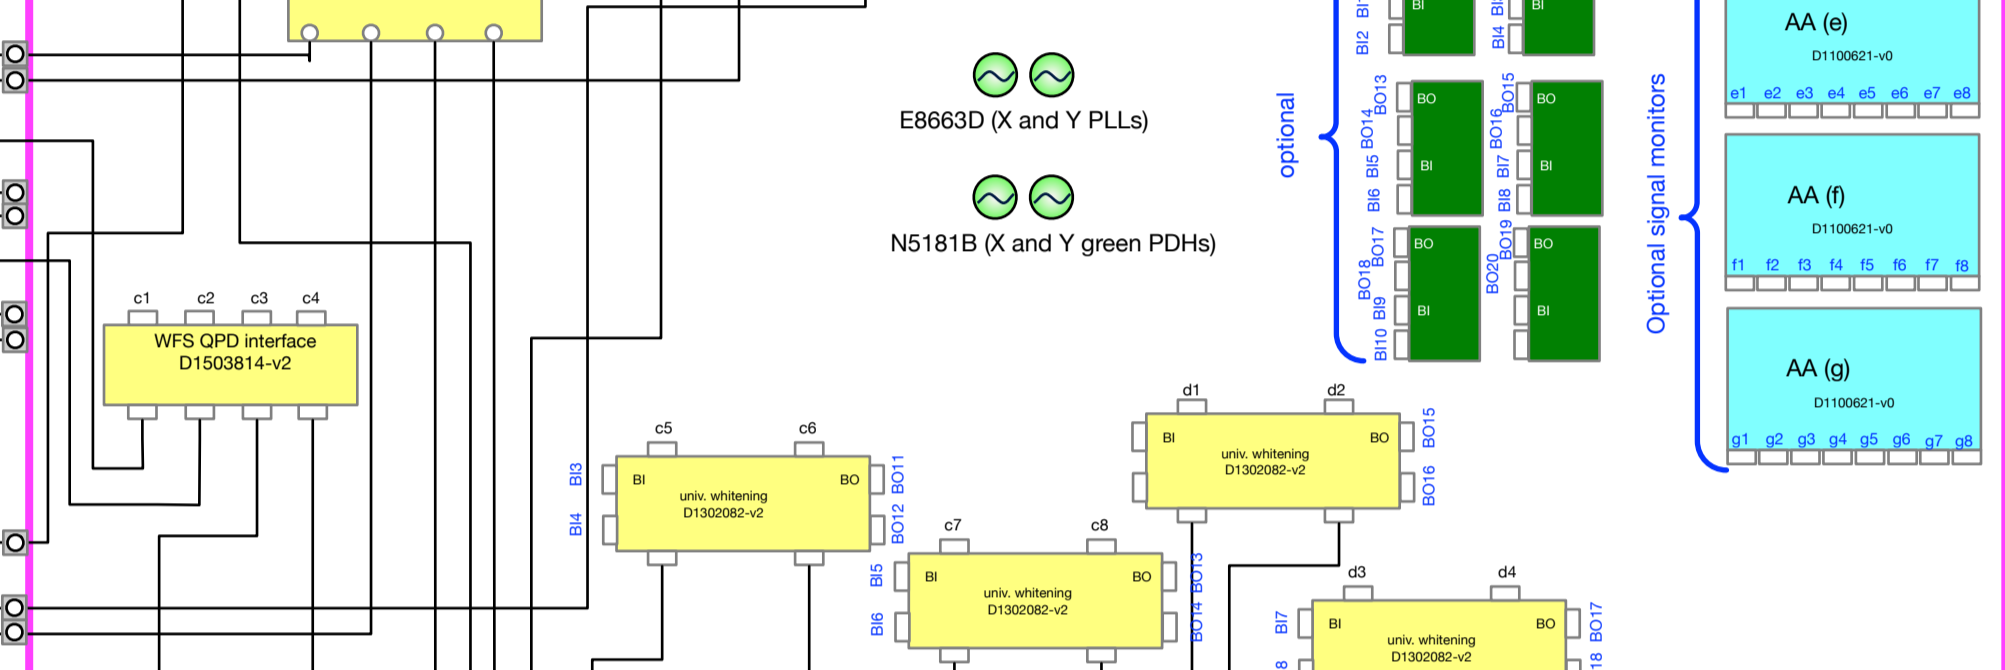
E8663D (X and Y PLLs)

N5181B (X and Y green PDHs)

c1 c2 c3 c4
WFS QPD interface
D1503814-v2

c5 c6
BI3
BI4
BI
univ. whitening
D1302082-v2
BO
BO11
BO12

c7 c8
BI5
BI6
BI
univ. whitening
D1302082-v2
BO
BO13
BO14

d1 d2
BI
univ. whitening
D1302082-v2
BO
BO15
BO16

d3 d4
BI7
BI
univ. whitening
D1302082-v2
BO
BO17
18
8

optional

BI2 BI
BI
BI4 BI
BI
BO13
BO14
BI5
BI6
BO
BI
BO15
BO16
BI7
BI8
BO
BI
BO17
BO18
BI9
BI10
BO
BI
BO19
BO20
BO
BI

Optional signal monitors

AA (e)
D1100621-v0
e1 e2 e3 e4 e5 e6 e7 e8

AA (f)
D1100621-v0
f1 f2 f3 f4 f5 f6 f7 f8

AA (g)
D1100621-v0
g1 g2 g3 g4 g5 g6 g7 g8